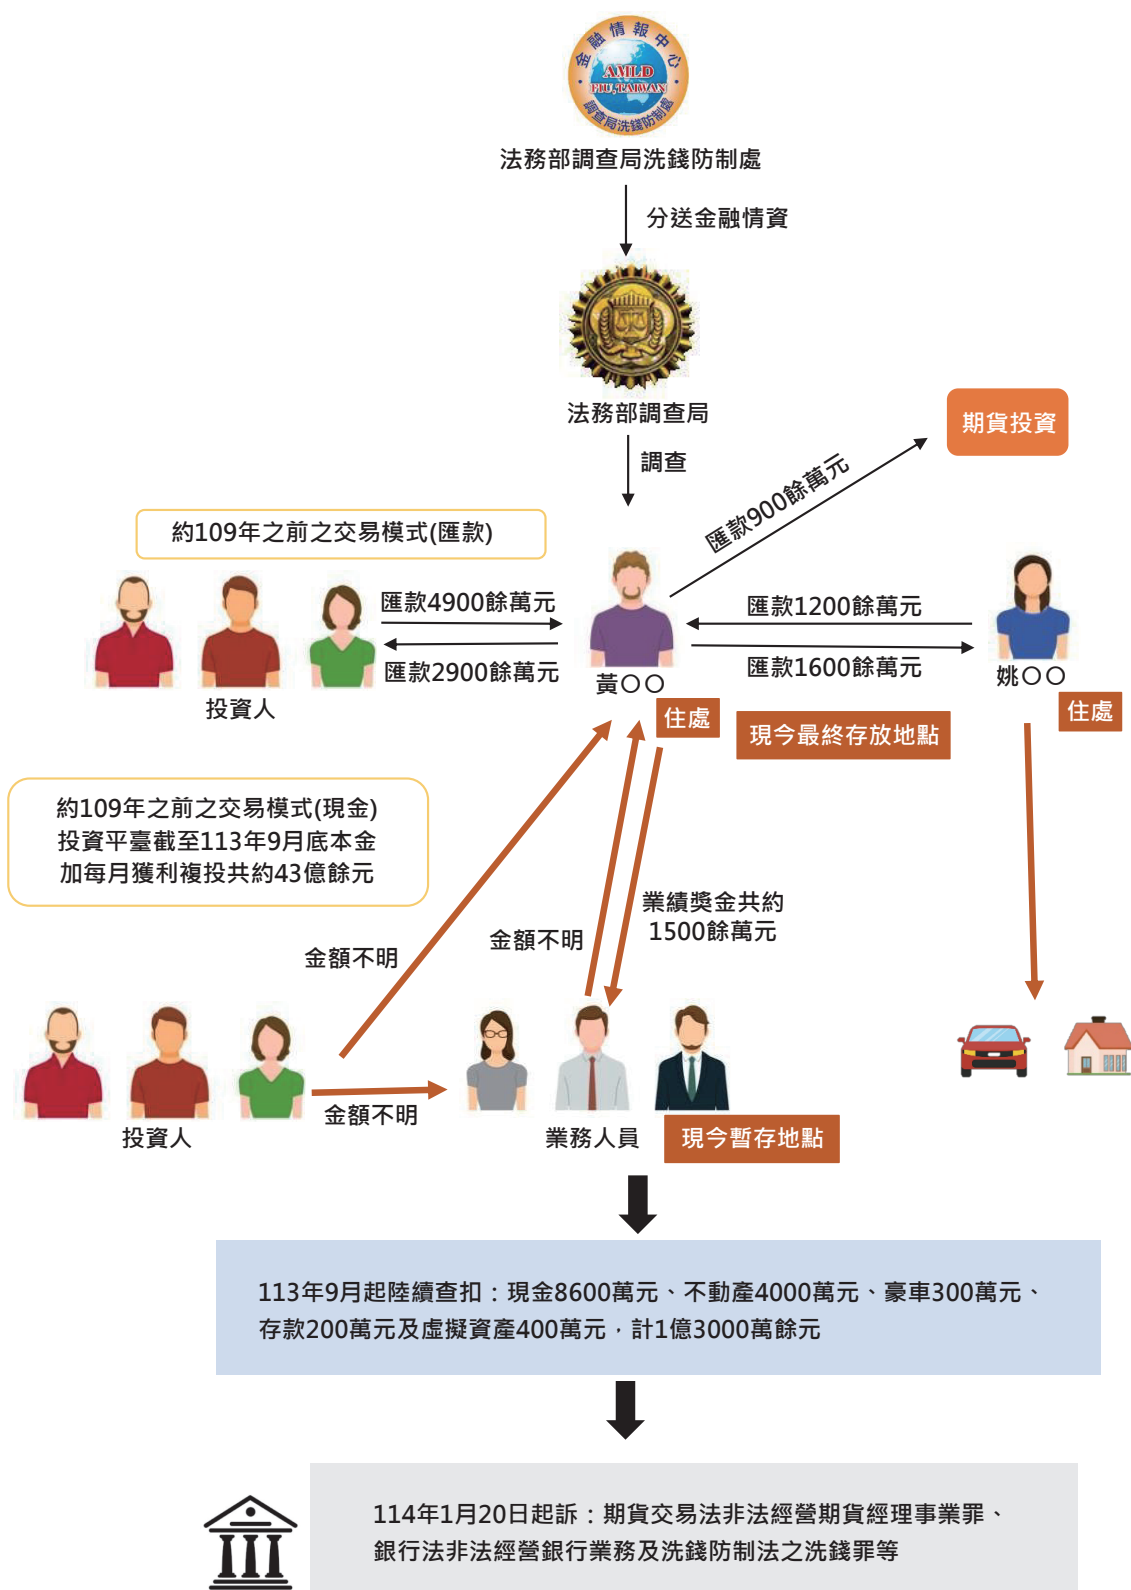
金融情報中心
AMLD
FIU-TAIWAN
調查局洗錢防制處

法務部調查局洗錢防制處

分送金融情資

法務部調查局

調查

期貨投資

匯款900餘萬元

約109年之前之交易模式(匯款)

匯款4900餘萬元

匯款2900餘萬元

投資人

黃○○

匯款1200餘萬元

匯款1600餘萬元

姚○○

住處

現今最終存放地點

住處

約109年之前之交易模式(現金)
投資平臺截至113年9月底本金
加每月獲利複投共約43億餘元

業績獎金共約
1500餘萬元

金額不明

金額不明

投資人

金額不明

業務人員

現今暫存地點

113年9月起陸續查扣：現金8600萬元、不動產4000萬元、豪車300萬元、存款200萬元及虛擬資產400萬元，計1億3000萬餘元

114年1月20日起訴：期貨交易法非法經營期貨經理事業罪、銀行法非法經營銀行業務及洗錢防制法之洗錢罪等